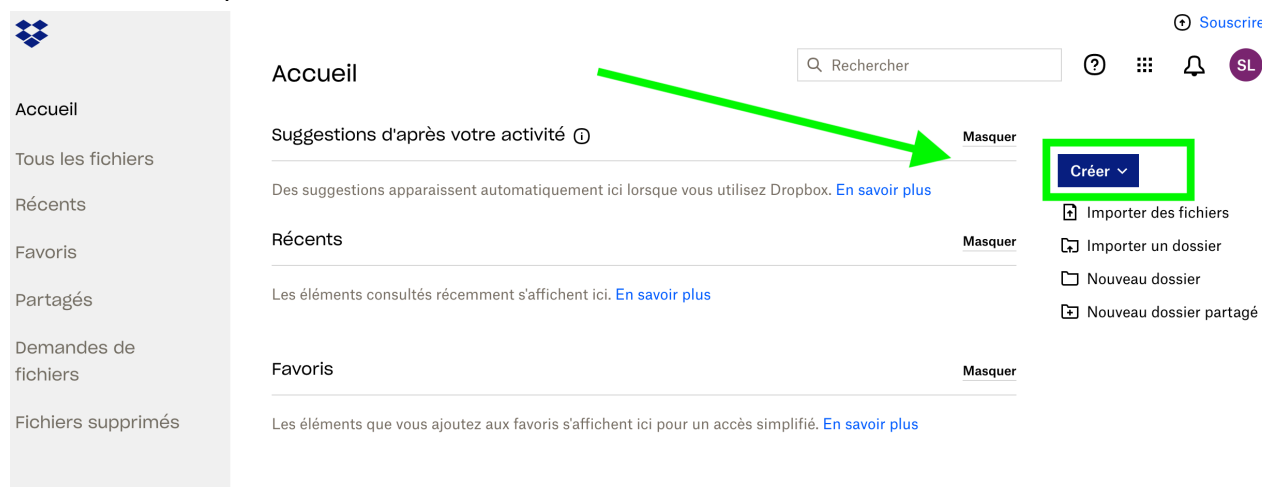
Souscrire

Accueil

Tous les fichiers

Récents

Favoris

Partagés

Demandes de fichiers

Fichiers supprimés

Accueil

Rechercher

SL

Suggestions d'après votre activité

Masquer

Des suggestions apparaissent automatiquement ici lorsque vous utilisez Dropbox. En savoir plus

Récents

Masquer

Les éléments consultés récemment s'affichent ici. En savoir plus

Favoris

Masquer

Les éléments que vous ajoutez aux favoris s'affichent ici pour un accès simplifié. En savoir plus

Créer

Importer des fichiers

Importer un dossier

Nouveau dossier

Nouveau dossier partagé